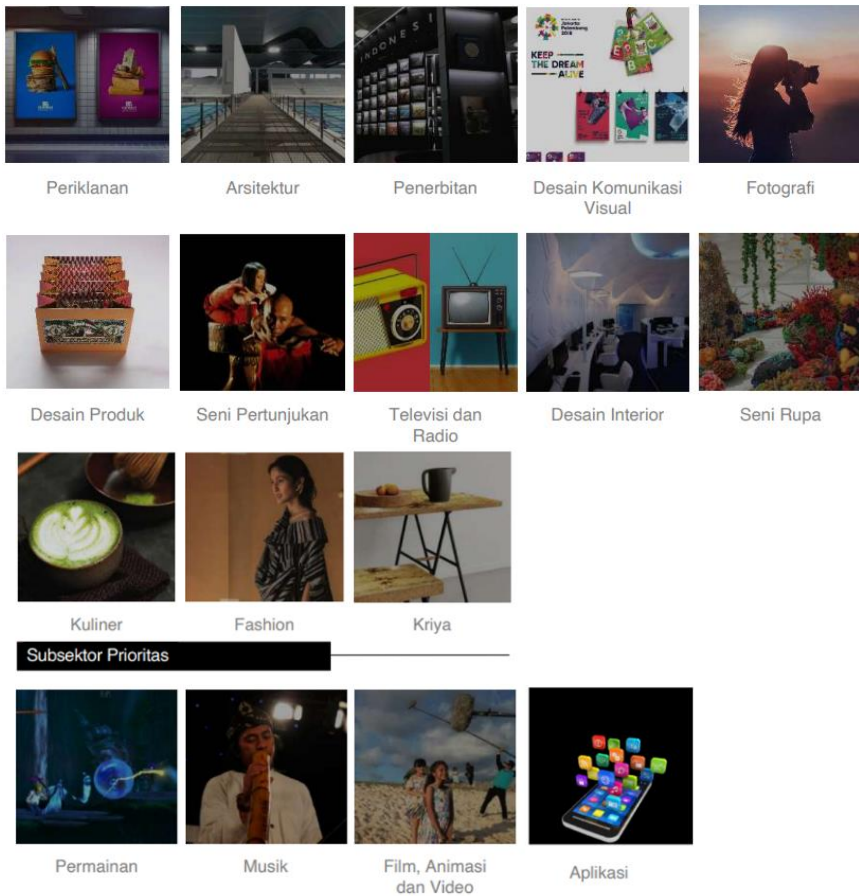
Periklanan

Arsitektur

INDONESI

Penerbitan

KEEP THE DREAM ALIVE

Desain Komunikasi Visual

Fotografi

Desain Produk

Seni Pertunjukan

Televisi dan Radio

Desain Interior

Seni Rupa

Kuliner

Fashion

Kriya

Subsektor Prioritas

Permainan

Musik

Film, Animasi dan Video

Aplikasi